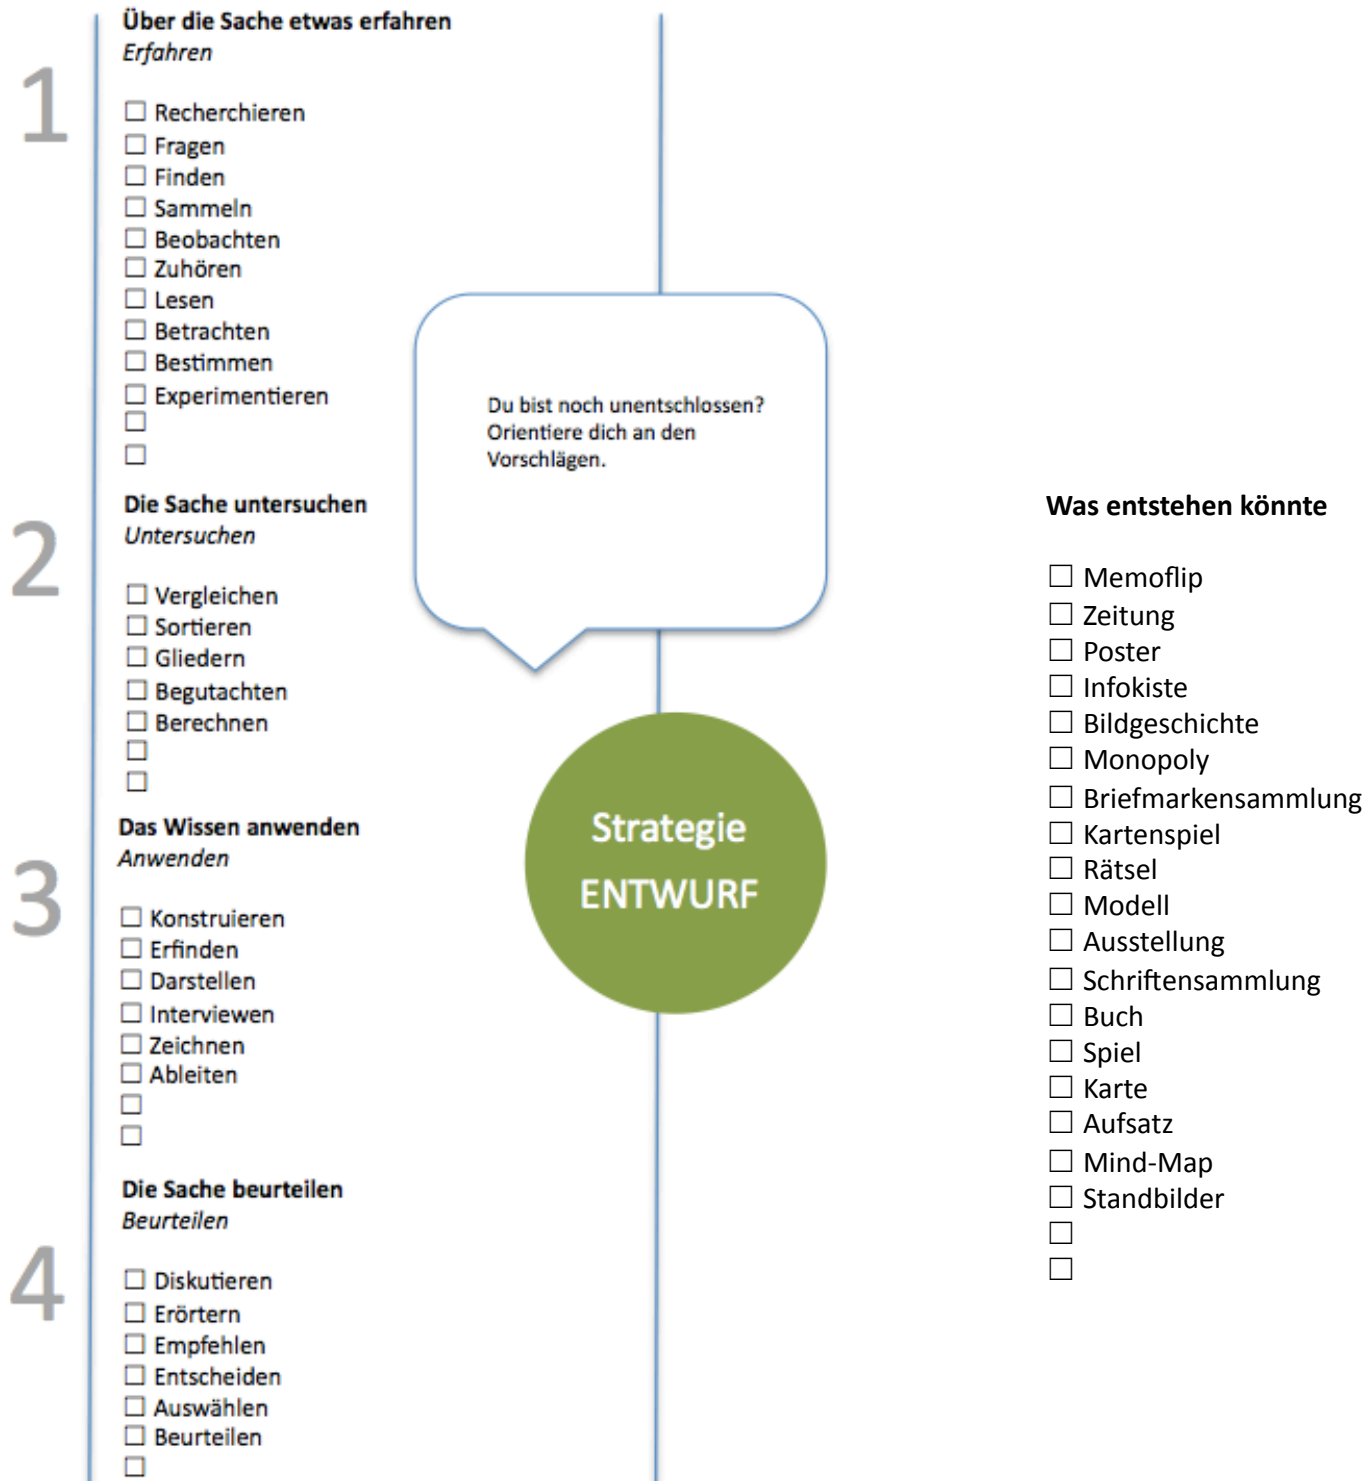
1

Über die Sache etwas erfahren
*Erfahren*

☐ Recherchieren
☐ Fragen
☐ Finden
☐ Sammeln
☐ Beobachten
☐ Zuhören
☐ Lesen
☐ Betrachten
☐ Bestimmen
☐ Experimentieren
☐
☐

2

Die Sache untersuchen
*Untersuchen*

☐ Vergleichen
☐ Sortieren
☐ Gliedern
☐ Begutachten
☐ Berechnen
☐
☐

3

Das Wissen anwenden
*Anwenden*

☐ Konstruieren
☐ Erfinden
☐ Darstellen
☐ Interviewen
☐ Zeichnen
☐ Ableiten
☐
☐

4

Die Sache beurteilen
*Beurteilen*

☐ Diskutieren
☐ Erörtern
☐ Empfehlen
☐ Entscheiden
☐ Auswählen
☐ Beurteilen
☐

Du bist noch unentschlossen? Orientiere dich an den Vorschlägen.

Strategie
ENTWURF

Was entstehen könnte

☐ Memoflip
☐ Zeitung
☐ Poster
☐ Infokiste
☐ Bildgeschichte
☐ Monopoly
☐ Briefmarkensammlung
☐ Kartenspiel
☐ Rätsel
☐ Modell
☐ Ausstellung
☐ Schriftensammlung
☐ Buch
☐ Spiel
☐ Karte
☐ Aufsatz
☐ Mind-Map
☐ Standbilder
☐
☐